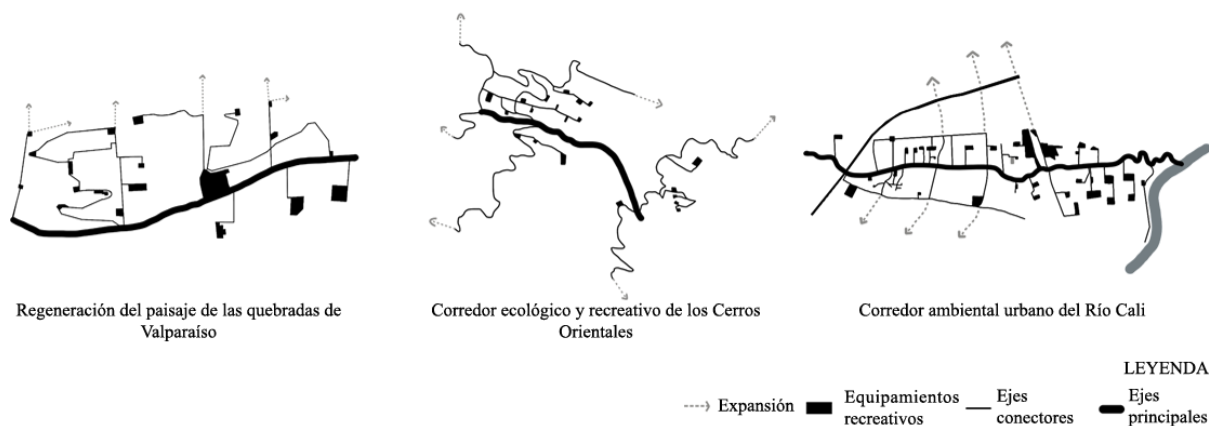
Regeneración del paisaje de las quebradas de Valparaíso

Corredor ecológico y recreativo de los Cerros Orientales

Corredor ambiental urbano del Río Cali

LEYENDA

Expansión

Equipamientos recreativos

Ejes conectores

Ejes principales